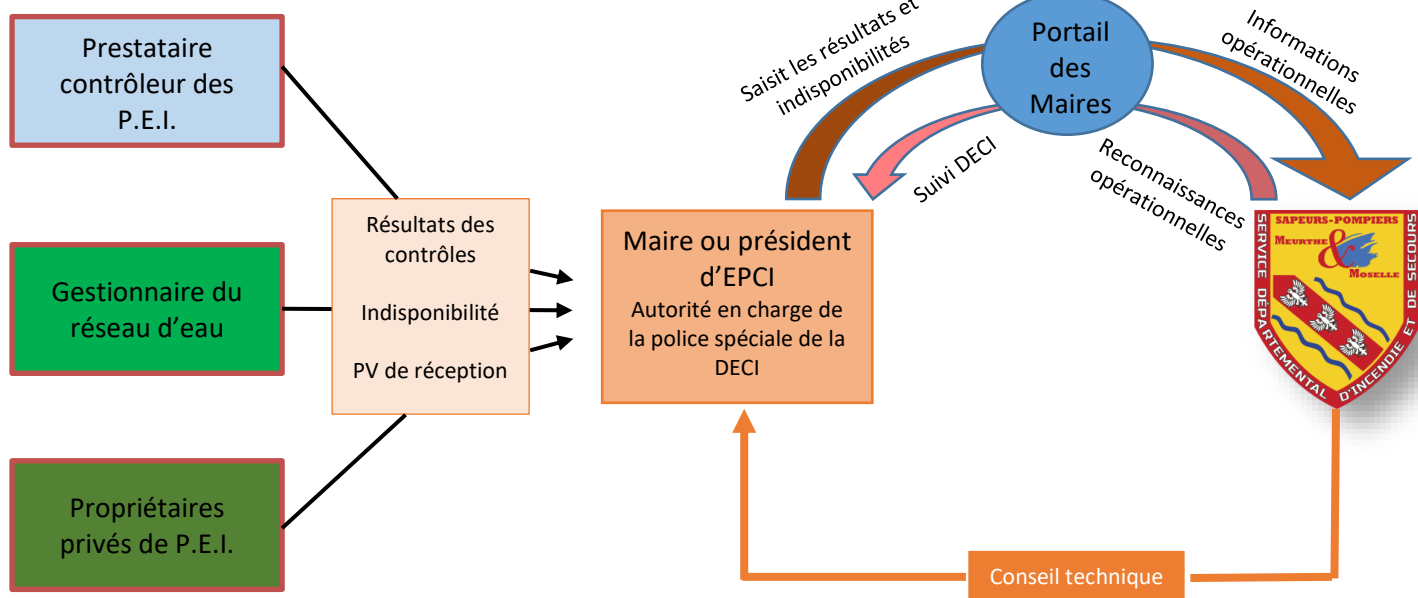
Prestataire contrôleur des P.E.I.

Gestionnaire du réseau d'eau

Propriétaires privés de P.E.I.

Résultats des contrôles

Indisponibilité

PV de réception

Maire ou président d'EPCI
Autorité en charge de la police spéciale de la DECI

Saisit les résultats et indisponibilités

Portail des Maires

Informations opérationnelles

Suivi DECI

Reconnaissances opérationnelles

SAPEURS-POMPIERS
MEURTHE & MOSELLE
SERVICE DÉPARTEMENTAL D'INCENDIE ET DE SECOURS

Conseil technique